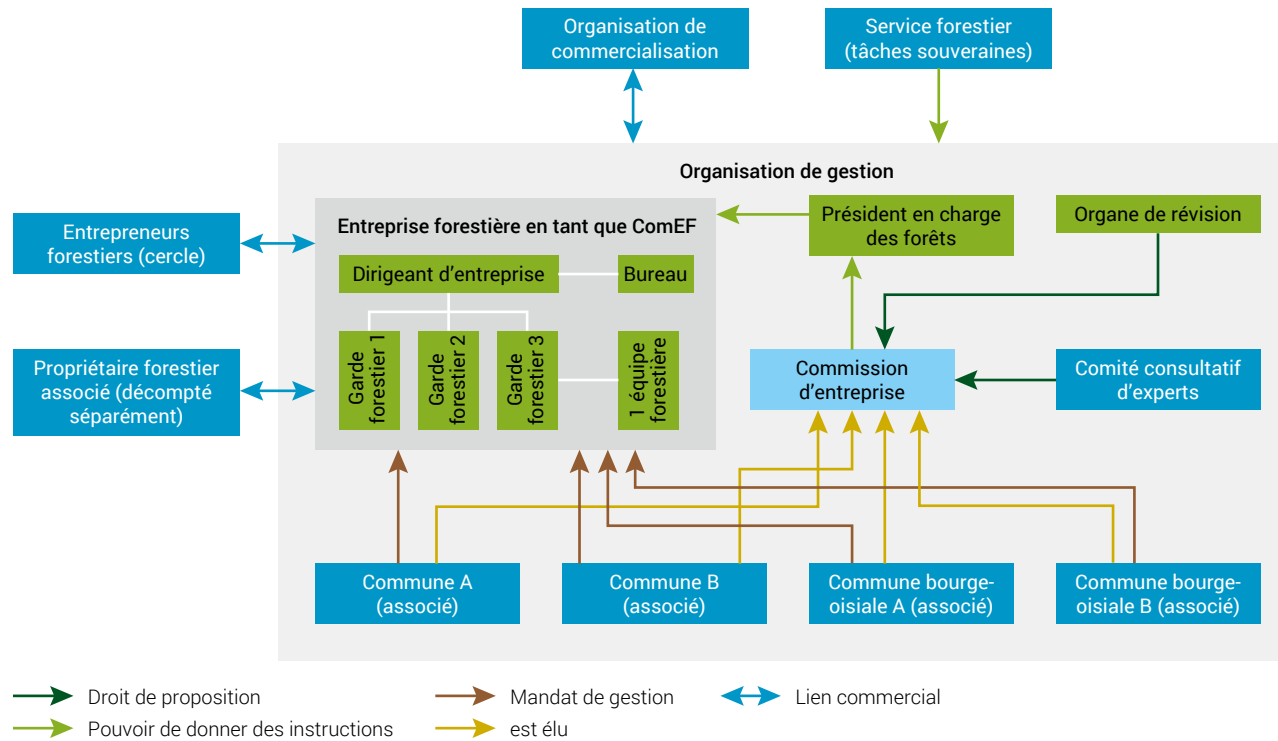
Organisation de commercialisation

Service forestier (tâches souveraines)

Organisation de gestion

Entrepreneurs forestiers (cercle)

Entreprise forestière en tant que ComEF

Dirigeant d'entreprise

Bureau

Garde forestier 1

Garde forestier 2

Garde forestier 3

1 équipe forestière

Propriétaire forestier associé (décompté séparément)

Président en charge des forêts

Organe de révision

Commission d'entreprise

Comité consultatif d'experts

Commune A (associé)

Commune B (associé)

Commune bourgeoisiale A (associé)

Commune bourgeoisiale B (associé)

Droit de proposition

Pouvoir de donner des instructions

Mandat de gestion

est élu

Lien commercial